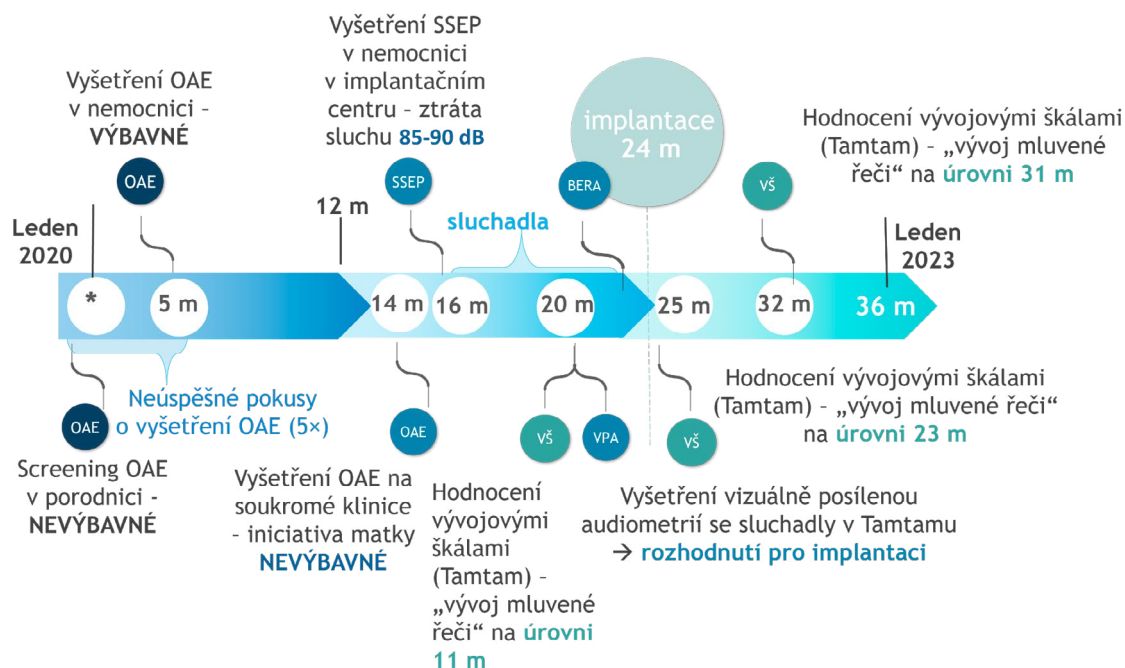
Vyšetření OAE v nemocnici – VÝBAVNÉ

OAE

Vyšetření SSEP v nemocnici v implantačním centru – ztráta sluchu 85-90 dB

SSEP

implantace 24 m

BERA

Hodnocení vývojovými škálami (Tamtam) – „vývoj mluvené řeči“ na úrovni 31 m

VŠ

Leden 2020

12 m

sluchadla

Leden 2023

*

5 m

14 m

16 m

20 m

25 m

32 m

36 m

OAE

Neúspěšné pokusy o vyšetření OAE (5×)

OAE

VŠ

VPA

VŠ

Hodnocení vývojovými škálami (Tamtam) – „vývoj mluvené řeči“ na úrovni 23 m

Screening OAE v porodnici – NEVÝBAVNÉ

Vyšetření OAE na soukromé klinice – iniciativa matky NEVÝBAVNÉ

Hodnocení vývojovými škálami (Tamtam) – „vývoj mluvené řeči“ na úrovni 11 m

Vyšetření vizuálně posílenou audiometrií se sluchadly v Tamtamu → rozhodnutí pro implantaci